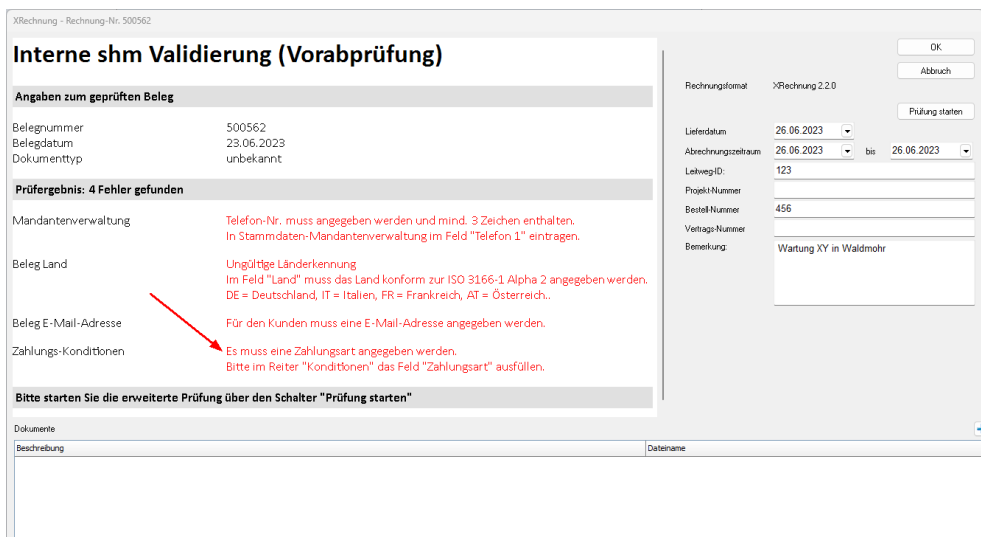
XRechnung - Rechnung-Nr. 500562

Interne shm Validierung (Vorabprüfung)

Angaben zum geprüften Beleg

Belegnummer 500562
Belegdatum 23.06.2023
Dokumenttyp unbekannt

Prüfergebnis: 4 Fehler gefunden

Mandantenverwaltung
Telefon-Nr. muss angegeben werden und mind. 3 Zeichen enthalten.
In Stammdaten-Mandantenverwaltung im Feld "Telefon 1" eintragen.

Beleg Land
Ungültige Länderkennung
Im Feld "Land" muss das Land konform zur ISO 3166-1 Alpha 2 angegeben werden.
DE = Deutschland, IT = Italien, FR = Frankreich, AT = Österreich..

Beleg E-Mail-Adresse
Für den Kunden muss eine E-Mail-Adresse angegeben werden.

Zahlungs-Konditionen
Es muss eine Zahlungsart angegeben werden.
Bitte im Reiter "Konditionen" das Feld "Zahlungsart" ausfüllen.

Bitte starten Sie die erweiterte Prüfung über den Schalter "Prüfung starten"

OK
Abbruch
Rechnungsformat XRechnung 2.2.0
Prüfung starten
Lieferdatum 26.06.2023
Abrechnungszeitraum 26.06.2023 bis 26.06.2023
Leitweg-ID: 123
Projekt-Nummer
Bestell-Nummer 456
Vertrags-Nummer
Bemerkung: Wartung XY in Waldmohr

Dokumente

| Beschreibung | Dateiname |
|---|---|